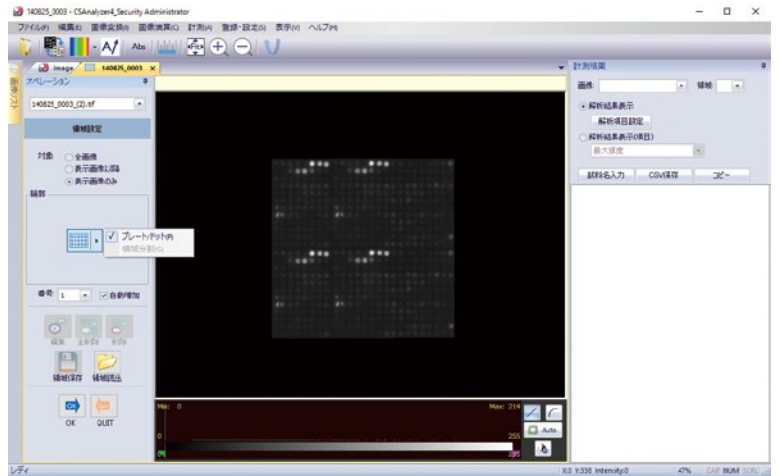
140825_0003 - CSAnalyzer4_Security Administrator

ファイル(F) 編集(E) 画像変換(I) 画像演算(C) 計測(M) 登録・設定(S) 表示(V) ヘルプ(H)

Abs

Image 140825_0003

オペレーション

140825_0003_(2).tif

領域設定

対象 全画像 表示画像以降 表示画像のみ

編集

プレート/ドット(P)
領域分割(D)

番号 1 自動増加

編集 全削除 削除

領域保存 領域読出

OK QUIT

Min: 0 Max: 214

0 255

Auto

計測結果

画像: 領域:

解析結果表示
解析項目設定
解析結果表示(項目)
最大強度

試料名入力 CSV保存 コピー

レディ X:0 Y:338 Intensity:0 47% CAP NUM SCRL